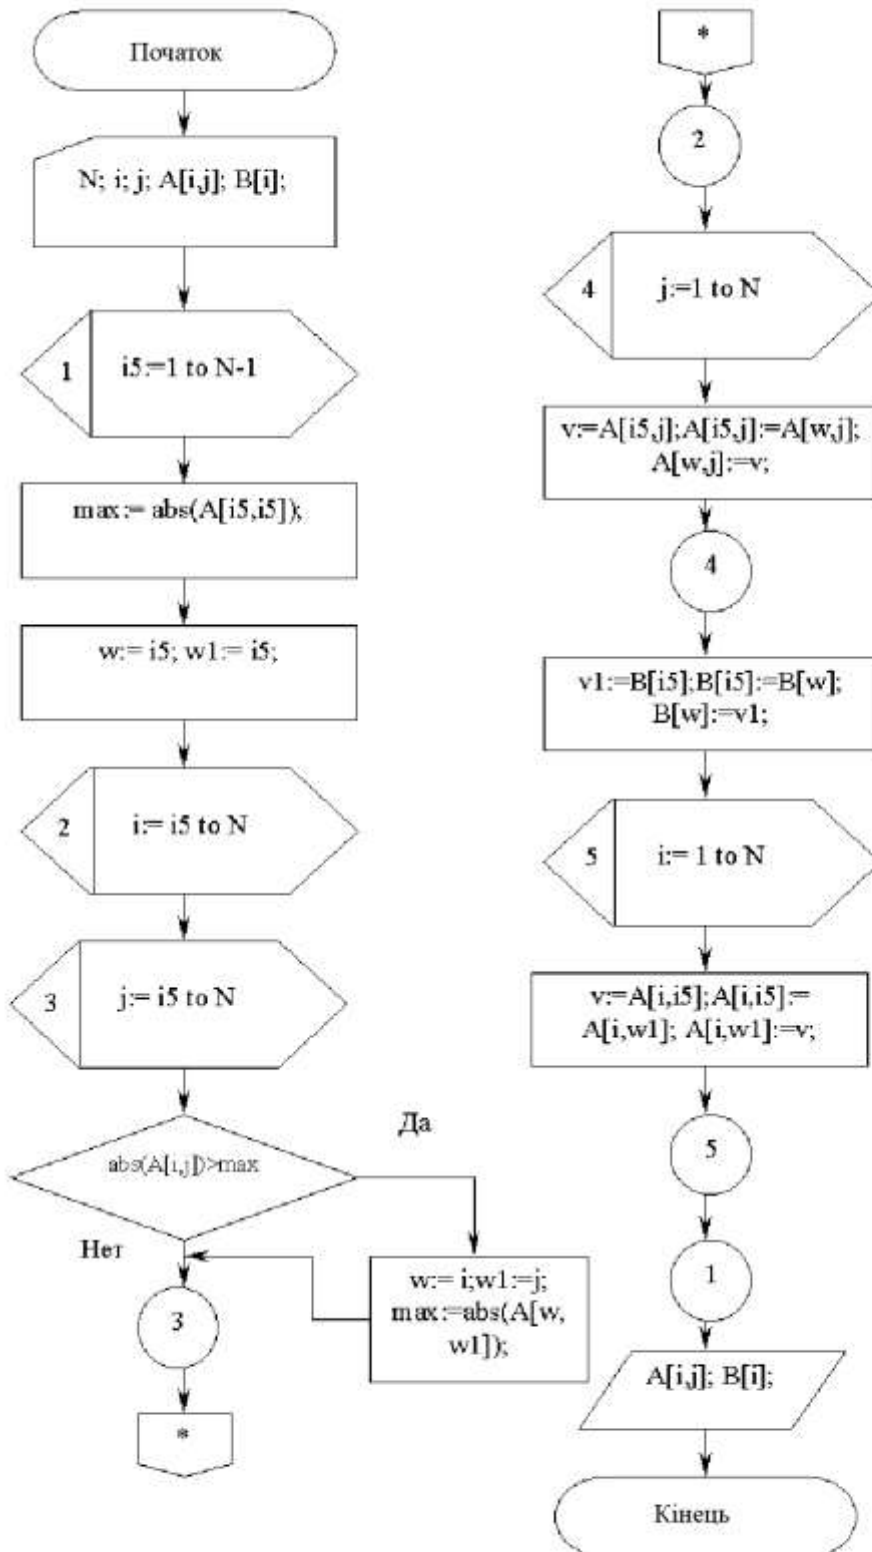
Початок

N; i; j; A[i,j]; B[i];

1

i5:=1 to N-1

max:= abs(A[i5,i5]);

w:= i5; w1:= i5;

2

i:= i5 to N

3

j:= i5 to N

abs(A[i,j])>max

Да

Нет

w:= i;w1:=j; max:=abs(A[w, w1]);

3

*

*

2

4

j:=1 to N

v:=A[i5,j];A[i5,j]:=A[w,j]; A[w,j]:=v;

4

v1:=B[i5];B[i5]:=B[w]; B[w]:=v1;

5

i:= 1 to N

v:=A[i,i5];A[i,i5]:= A[i,w1]; A[i,w1]:=v;

5

1

A[i,j]; B[i];

Кінець